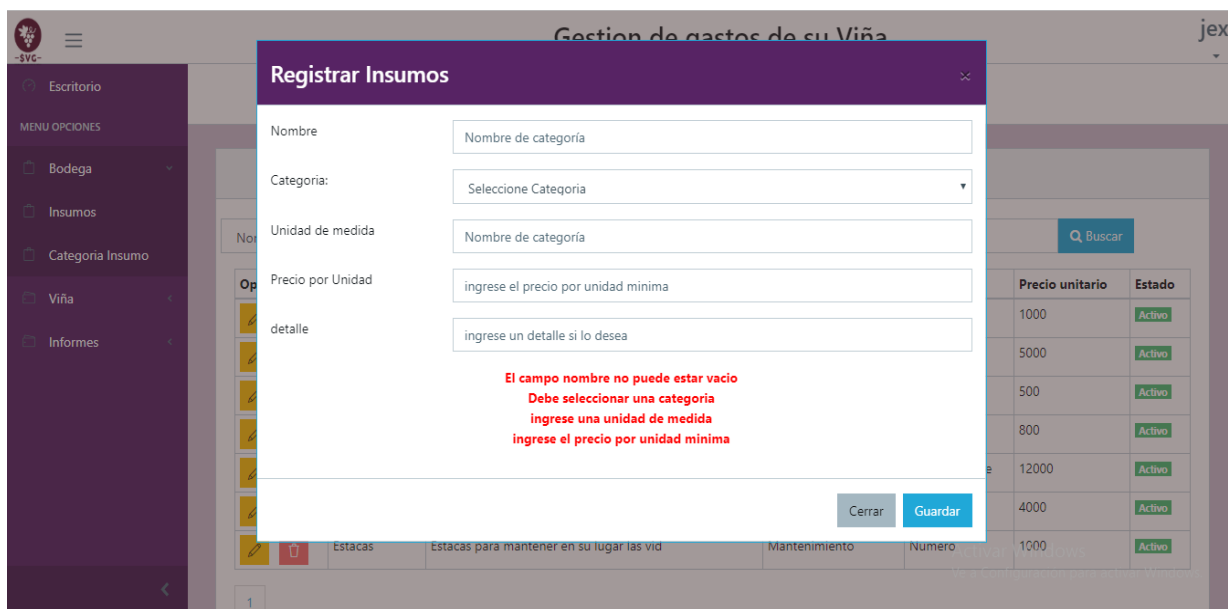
-SVG-

Gestion de gastos de su Viña

jex

Escritorio

MENU OPCIONES

Bodega

Insumos

Categoria Insumo

Viña

Informes

Registrar Insumos

×

Nombre

Nombre de categoría

Categoria:

Seleccione Categoria

Unidad de medida

Nombre de categoría

Precio por Unidad

ingrese el precio por unidad minima

detalle

ingrese un detalle si lo desea

El campo nombre no puede estar vacio
Debe seleccionar una categoria
ingrese una unidad de medida
ingrese el precio por unidad minima

Cerrar

Guardar

Nor

Buscar

Op

| Precio unitario | Estado |
|---|---|
| 1000 | Activo |
| 5000 | Activo |
| 500 | Activo |
| 800 | Activo |
| 12000 | Activo |
| 4000 | Activo |
| 1000 | Activo |

Estacas

Estacas para mantener en su lugar las vid

Mantenimiento

Numero

1